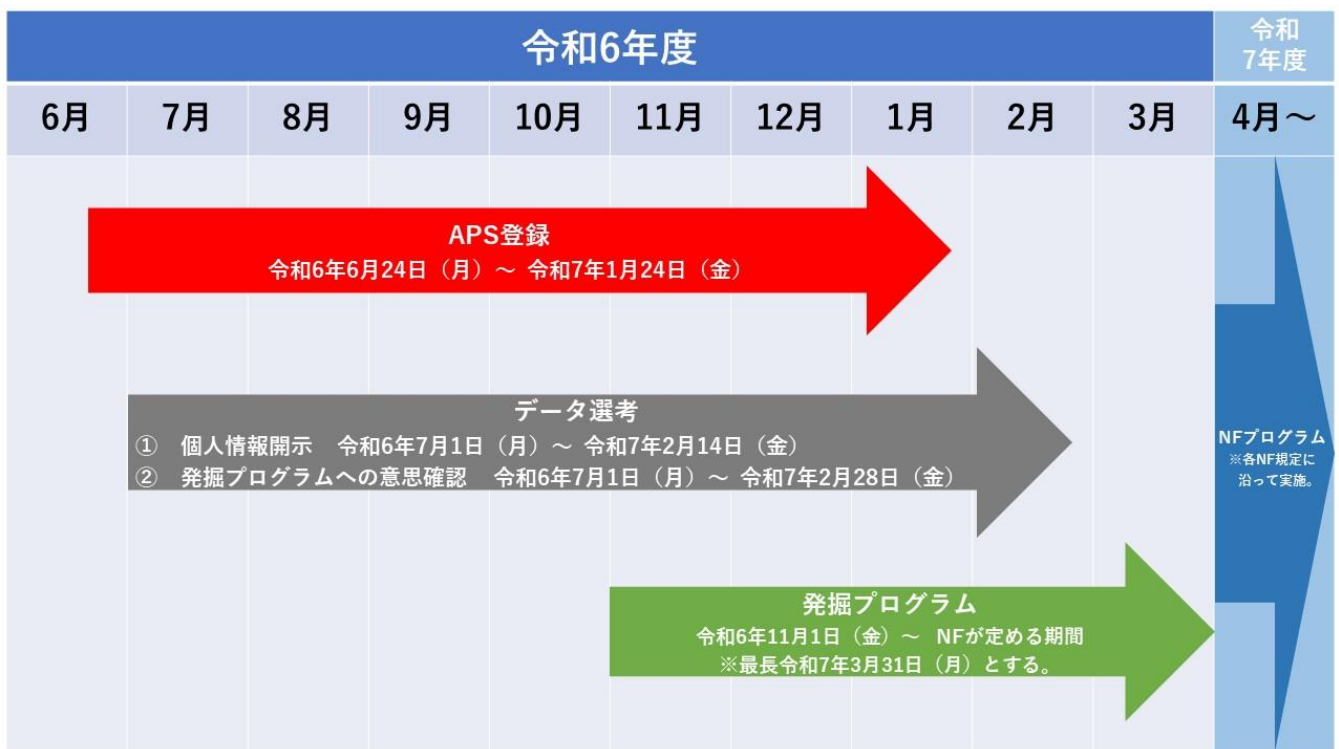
令和6年度

令和7年度

| 6月 | 7月 | 8月 | 9月 | 10月 | 11月 | 12月 | 1月 | 2月 | 3月 | 4月～ |
|---|---|---|---|---|---|---|---|---|---|---|

APS登録
令和6年6月24日（月）～ 令和7年1月24日（金）

データ選考
① 個人情報開示 令和6年7月1日（月）～ 令和7年2月14日（金）
② 発掘プログラムへの意思確認 令和6年7月1日（月）～ 令和7年2月28日（金）

発掘プログラム
令和6年11月1日（金）～ NFが定める期間
※最長令和7年3月31日（月）とする。

NFプログラム
※各NF規定に沿って実施。